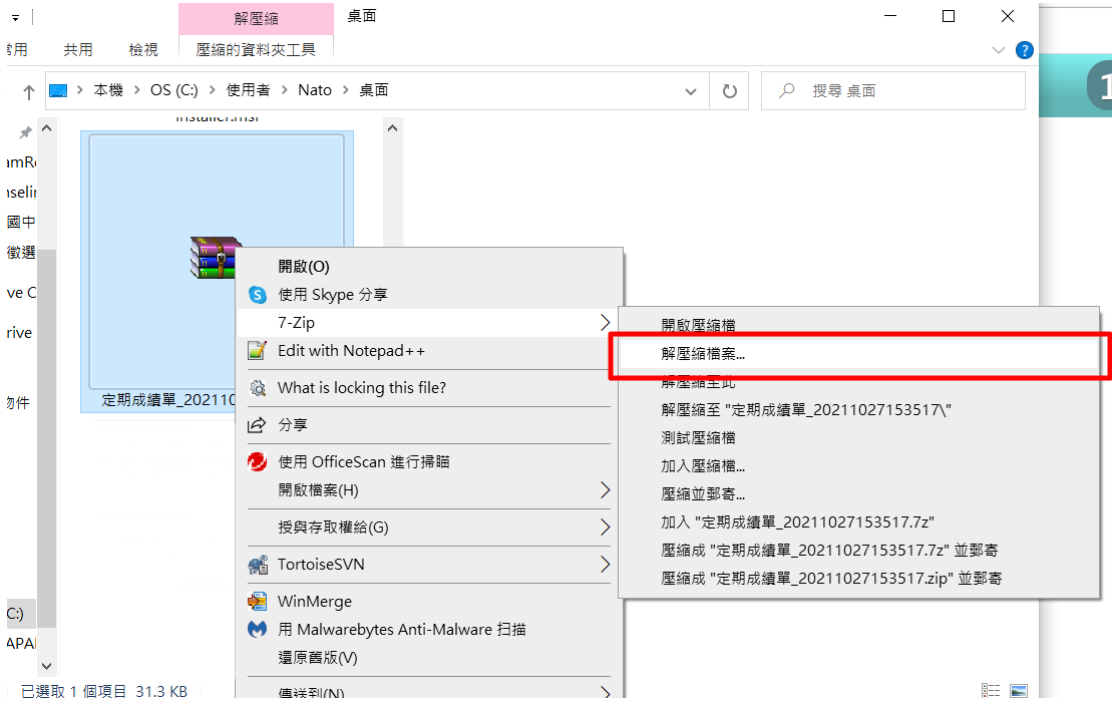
解壓縮 桌面

用 共用 檢視 壓縮的資料夾工具

本機 > OS (C:) > 使用者 > Nato > 桌面

搜尋 桌面

installer.msi

amR
selir
國中
徵選
ve C
rive
物件
C:)
APA

定期成績單_202110

開啟(O)
使用 Skype 分享
7-Zip
Edit with Notepad++
What is locking this file?
分享
使用 OfficeScan 進行掃瞄
開啟檔案(H)
授與存取權給(G)
TortoiseSVN
WinMerge
用 Malwarebytes Anti-Malware 掃描
還原舊版(V)
傳送到(N)

開啟壓縮檔
解壓縮檔案...
解壓縮至此
解壓縮至 "定期成績單_20211027153517\"
測試壓縮檔
加入壓縮檔...
壓縮並郵寄...
加入 "定期成績單_20211027153517.7z"
壓縮成 "定期成績單_20211027153517.7z" 並郵寄
壓縮成 "定期成績單_20211027153517.zip" 並郵寄

已選取 1 個項目 31.3 KB

1